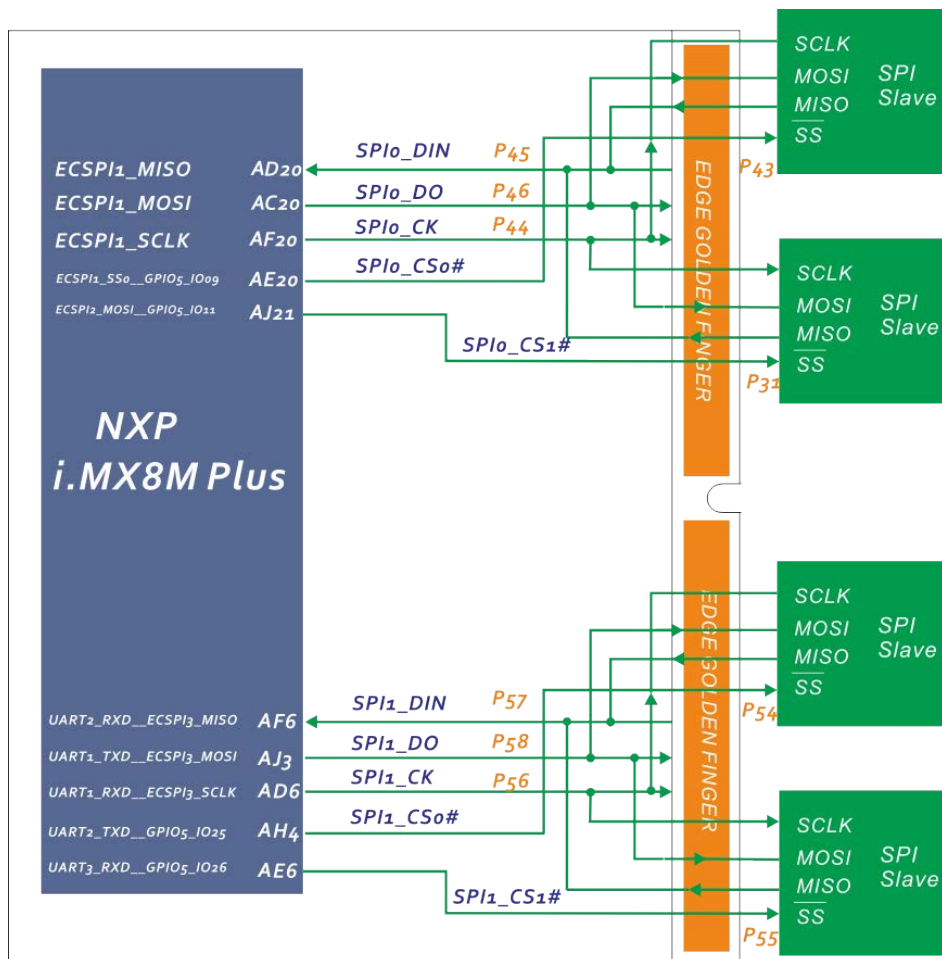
ECSPI1_MISO AD20
ECSPI1_MOSI AC20
ECSPI1_SCLK AF20
ECSPI1_SS0__GPIO5_IO09 AE20
ECSPI2_MOSI__GPIO5_IO11 AJ21

SPI0_DIN P45
SPI0_DO P46
SPI0_CK P44
SPI0_CS0#
SPI0_CS1#

NXP
i.MX8M Plus

SCLK
MOSI
MISO
$\overline{SS}$
SPI Slave
P43

SCLK
MOSI
MISO
$\overline{SS}$
SPI Slave
P31

EDGE GOLDEN FINGER

UART2_RXD__ECSPI3_MISO AF6
UART1_TXD__ECSPI3_MOSI AJ3
UART1_RXD__ECSPI3_SCLK AD6
UART2_TXD__GPIO5_IO25 AH4
UART3_RXD__GPIO5_IO26 AE6

SPI1_DIN P57
SPI1_DO P58
SPI1_CK P56
SPI1_CS0#
SPI1_CS1#

EDGE GOLDEN FINGER

SCLK
MOSI
MISO
$\overline{SS}$
SPI Slave
P54

SCLK
MOSI
MISO
$\overline{SS}$
SPI Slave
P55